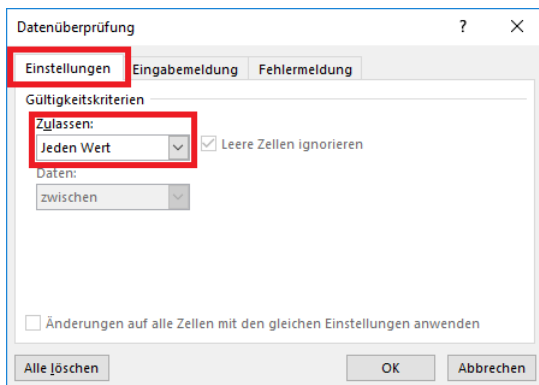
Datenüberprüfung

?

X

Einstellungen

Eingabemeldung

Fehlermeldung

Gültigkeitskriterien

Zulassen:

Jeden Wert

Leere Zellen ignorieren

Daten:

zwischen

Änderungen auf alle Zellen mit den gleichen Einstellungen anwenden

Alle löschen

OK

Abbrechen